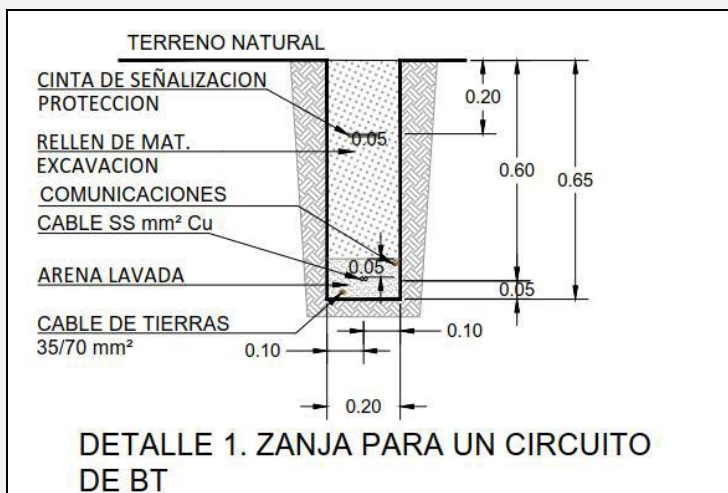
TERRENO NATURAL

CINTA DE SEÑALIZACION PROTECCION

RELLEN DE MAT. EXCAVACION

COMUNICACIONES

CABLE SS mm² Cu

ARENA LAVADA

CABLE DE TIERRAS 35/70 mm²

0.05

0.05

0.20

0.60

0.65

0.05

0.10

0.10

0.20

DETALLE 1. ZANJA PARA UN CIRCUITO DE BT